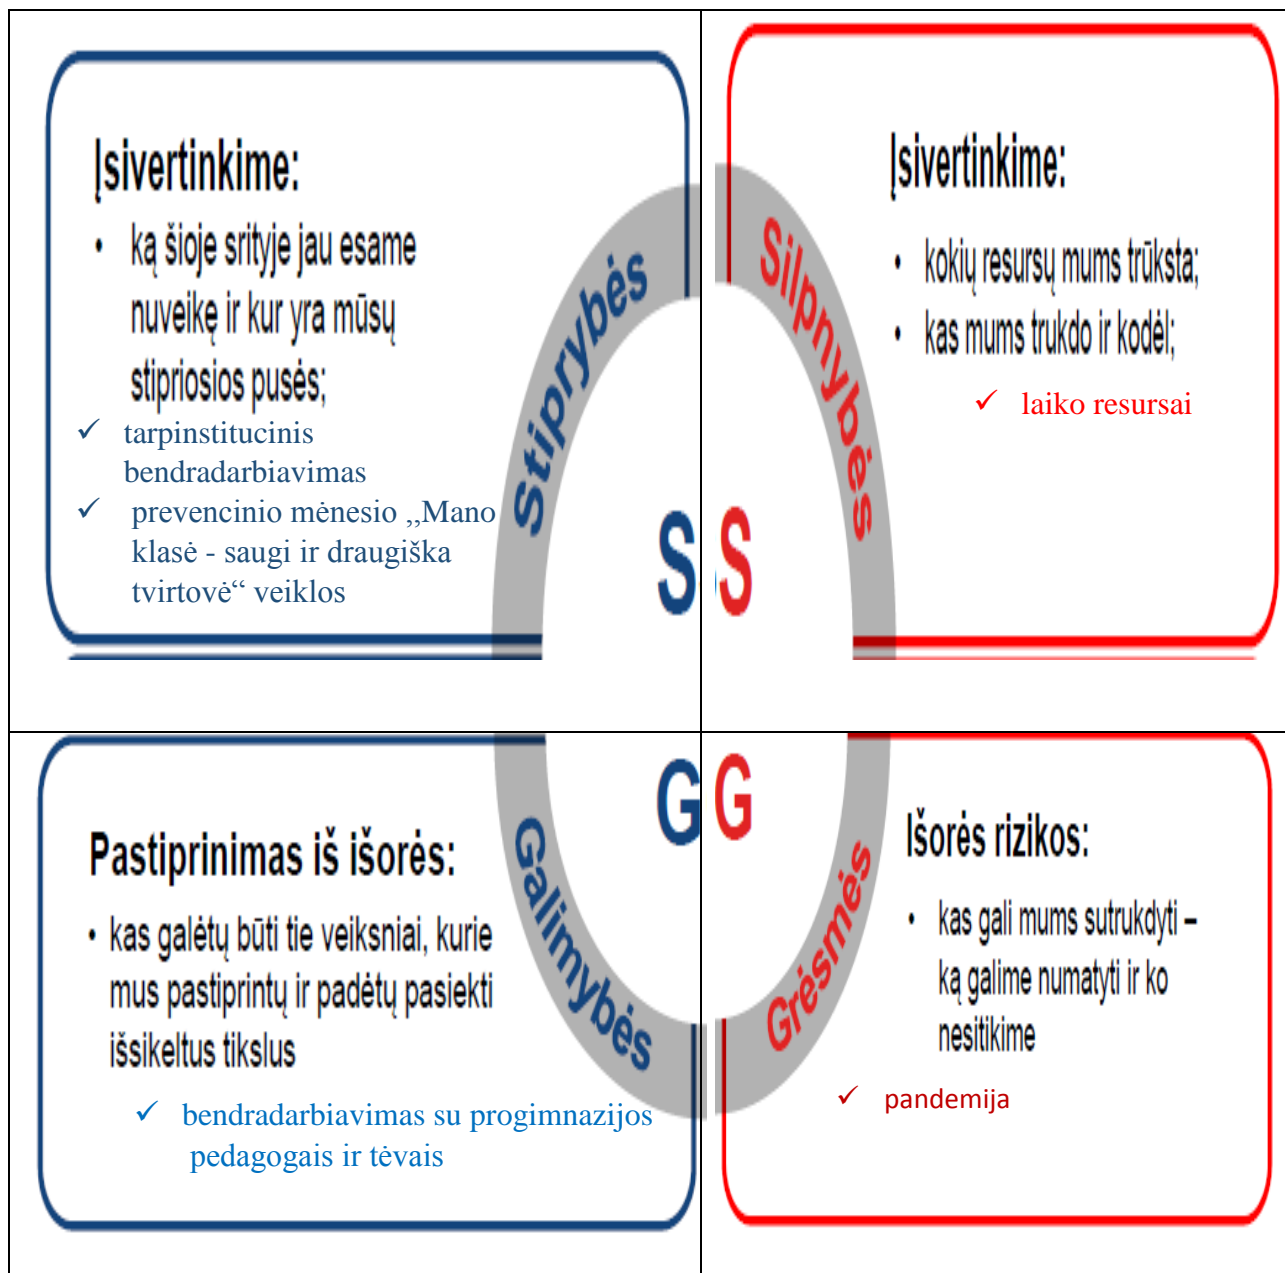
Įsivertinkime:

• ką šioje srityje jau esame nuveikę ir kur yra mūsų stipriosios pusės;

✓ tarpinstitucinis bendradarbiavimas

✓ prevencinio mėnesio „Mano klasė - saugi ir draugiška tvirtovė“ veiklos

Stiprybės

S

S

Silpnybės

Įsivertinkime:

• kokių resursų mums trūksta;

• kas mums trukdo ir kodėl;

✓ laiko resursai

G

G

Pastiprinimas iš išorės:

• kas galėtų būti tie veiksniai, kurie mus pastiprintų ir padėtų pasiekti išsikeltus tikslus

✓ bendradarbiavimas su progimnazijos pedagogais ir tėvais

Galimybės

Grėsmės

Išorės rizikos:

• kas gali mums sutrukdyti – ką galime numatyti ir ko nesitikime

✓ pandemija